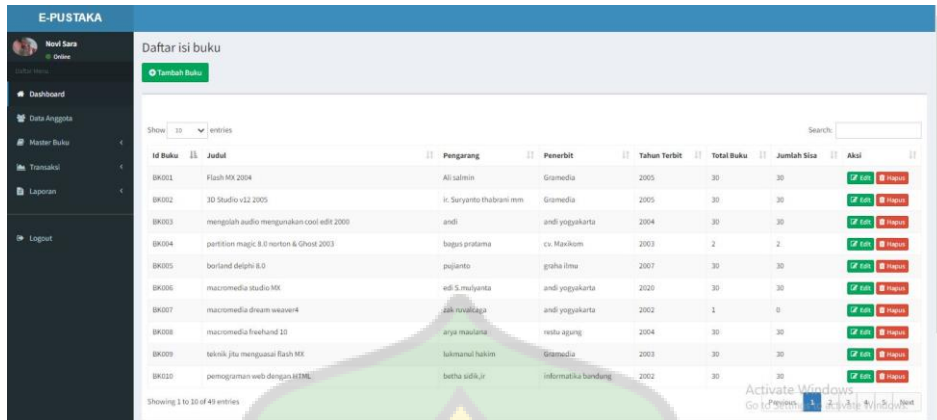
E-PUSTAKA

Novi Sara
Online

Daftar Menu

Dashboard

Data Anggota

Master Buku

Transaksi

Laporan

Logout

Daftar isi buku

Tambah Buku

Show 10 entries

Search:

| Id Buku | Judul | Pengarang | Penerbit | Tahun Terbit | Total Buku | Jumlah Sisa | Aksi |
|---|---|---|---|---|---|---|---|
| BK001 | Flash MX 2004 | Ali salmin | Gramedia | 2005 | 30 | 30 | Edit Hapus |
| BK002 | 3D Studio v12 2005 | ir. Suryanto thabrani mm | Gramedia | 2005 | 30 | 30 | Edit Hapus |
| BK003 | mengolah audio mengunakan cool edit 2000 | andi | andi yogyakarta | 2004 | 30 | 30 | Edit Hapus |
| BK004 | partition magic 8.0 norton & Ghost 2003 | bagus pratama | cv. Maxikom | 2003 | 2 | 2 | Edit Hapus |
| BK005 | borland delphi 8.0 | pujianto | graha ilmu | 2007 | 30 | 30 | Edit Hapus |
| BK006 | macromedia studio MX | edi S.mulyanta | andi yogyakarta | 2020 | 30 | 30 | Edit Hapus |
| BK007 | macromedia dream weaver4 | zak ruvalcaba | andi yogyakarta | 2002 | 1 | 0 | Edit Hapus |
| BK008 | macromedia freehand 10 | arya maulana | restu agung | 2004 | 30 | 30 | Edit Hapus |
| BK009 | teknik jitu menguasai flash MX | lukmanul hakim | Gramedia | 2003 | 30 | 30 | Edit Hapus |
| BK010 | pemograman web dengan HTML | betha sidik,ir | informatika bandung | 2002 | 30 | 30 | Edit Hapus |

Showing 1 to 10 of 49 entries

Previous 1 2 3 4 5 Next

Activate Windows
Go to Settings to activate Windows.